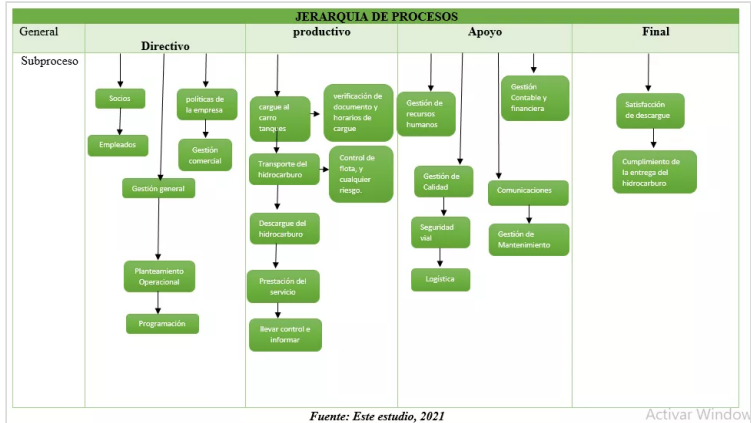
JERARQUIA DE PROCESOS

| General | Directivo | productivo | Apoyo | Final |
|---|---|---|---|---|
| Subproceso | Socios<br>Empleados<br>políticas de la empresa<br>Gestión comercial<br>Gestión general<br>Planteamiento Operacional<br>Programación | cargue al carro tanques<br>verificación de documento y horarios de cargue<br>Transporte del hidrocarburo<br>Control de flota, y cualquier riesgo.<br>Descargue del hidrocarburo<br>Prestación del servicio<br>llevar control e informar | Gestión de recursos humanos<br>Gestión Contable y financiera<br>Gestión de Calidad<br>Comunicaciones<br>Seguridad vial<br>Gestión de Mantenimiento<br>Logística | Satisfacción de descargue<br>Cumplimiento de la entrega del hidrocarburo |

Fuente: Este estudio, 2021

Activar Window